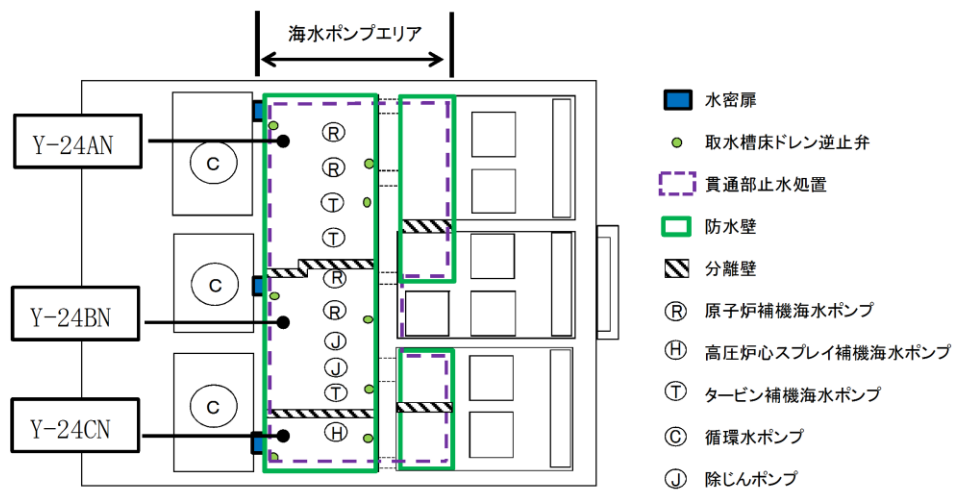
海水ポンプエリア

Y-24AN

Y-24BN

Y-24CN

C
R
R
T
T
C
R
R
J
J
T
C
H

水密扉
取水槽床ドレン逆止弁
貫通部止水処置
防水壁
分離壁
R 原子炉補機海水ポンプ
H 高圧炉心スプレイ補機海水ポンプ
T タービン補機海水ポンプ
C 循環水ポンプ
J 除じんポンプ